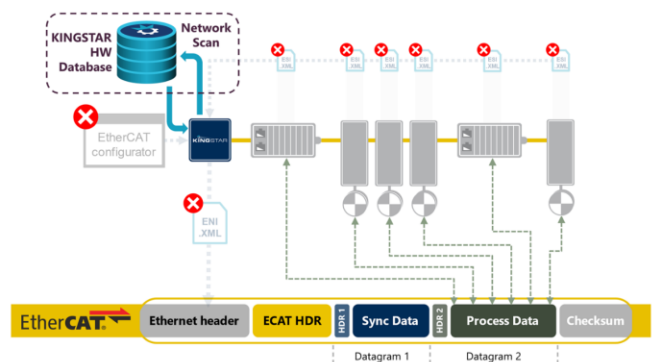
KINGSTAR HW Database

Network Scan

ESI .XML

ESI .XML

ESI .XML

ESI .XML

ESI .XML

ESI .XML

EtherCAT configurator

KINGSTAR

ENI .XML

EtherCAT

Ethernet header

ECAT HDR

HDR 1

Sync Data

HDR 2

Process Data

Checksum

Datagram 1

Datagram 2